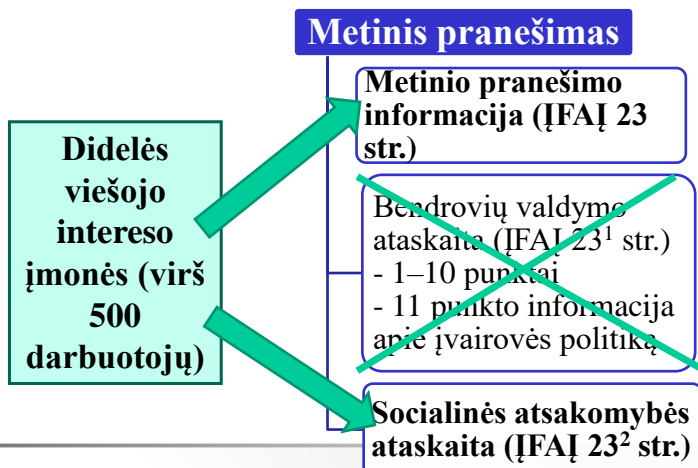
Metinis pranešimas

Didelės viešojo intereso įmonės (virš 500 darbuotojų)

Metinio pranešimo informacija (ĮFAĮ 23 str.)

Bendrovių valdymo ataskaita (ĮFAĮ $23^1$ str.)
- 1–10 punktai
- 11 punkto informacija apie įvairovės politiką

Socialinės atsakomybės ataskaita (ĮFAĮ $23^2$ str.)